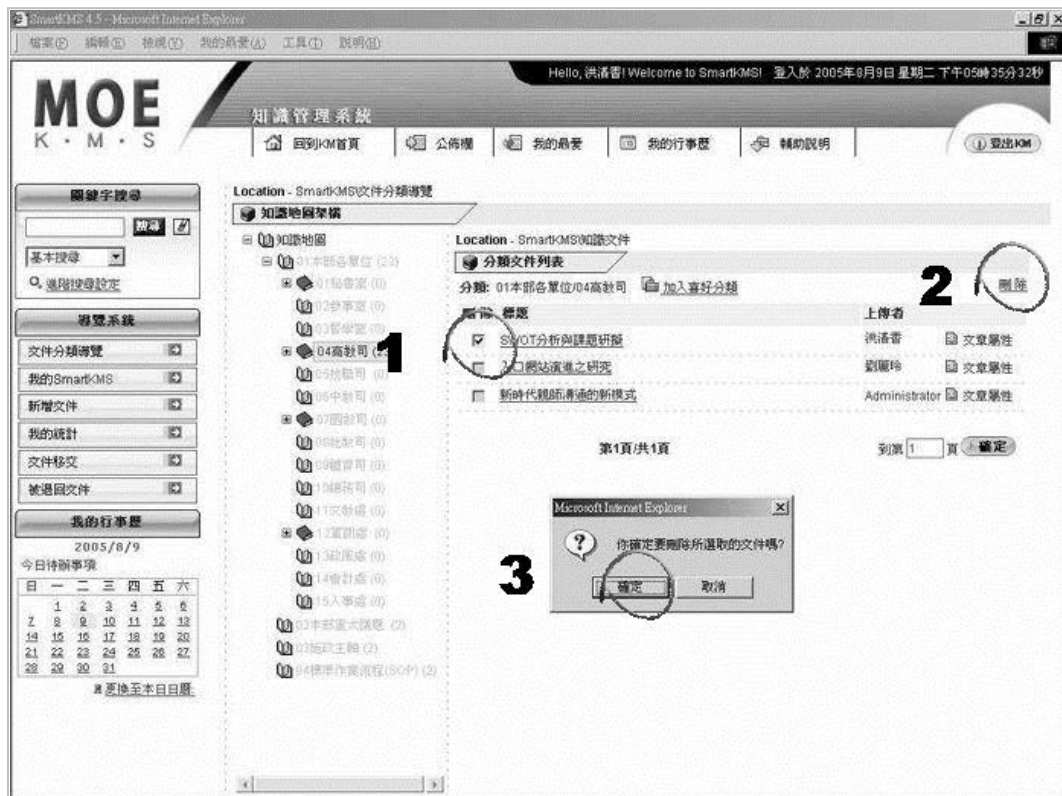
SmartKMS 4.5 - Microsoft Internet Explorer

檔案(F) 編輯(E) 檢視(V) 我的最愛(A) 工具(T) 說明(H)

MOE
K · M · S

知識管理系統

Hello, 洪湍香! Welcome to SmartKMS! 登入於 2005年8月9日 星期二 下午05時35分32秒

回到KM首頁 | 公佈欄 | 我的最愛 | 我的行事歷 | 輔助說明

登出KM

關鍵字搜尋

搜尋

基本搜尋

進階搜尋設定

導覽系統

文件分類導覽

我的SmartKMS

新增文件

我的統計

文件移交

被退回文件

我的行事曆

2005/8/9

今日待辦事項

| 日 | 一 | 二 | 三 | 四 | 五 | 六 |
|---|---|---|---|---|---|---|
|  | 1 | 2 | 3 | 4 | 5 | 6 |
| 7 | 8 | 9 | 10 | 11 | 12 | 13 |
| 14 | 15 | 16 | 17 | 18 | 19 | 20 |
| 21 | 22 | 23 | 24 | 25 | 26 | 27 |
| 28 | 29 | 30 | 31 |  |  |  |

更換至本日日曆

Location - SmartKMS\文件分類導覽

知識地圖架構

知識地圖
01本部各單位 (23)
01秘書室 (0)
02參事室 (0)
03督學室 (0)
04高教司 (3)
05技職司 (0)
06中教司 (0)
07國教司 (0)
08社教司 (0)
09體育司 (0)
10總務司 (0)
11文教處 (0)
12軍訓處 (0)
13訴願會 (0)
14會計處 (0)
15人事處 (0)
02本部重大議題 (2)
03施政主軸 (2)
04標準作業流程(SOP) (2)

Location - SmartKMS\知識文件

分類文件列表

分類: 01本部各單位/04高教司 加入喜好分類

刪除

| 刪除 | 標題 | 上傳者 |  |
|---|---|---|---|
| ☑ | SWOT分析與課題研擬 | 洪湍香 | 文章屬性 |
| ☐ | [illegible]網站演進之研究 | 劉麗玲 | 文章屬性 |
| ☐ | 新時代親師溝通的新模式 | Administrator | 文章屬性 |

第1頁/共1頁

到第 1 頁 確定

1

2

3

Microsoft Internet Explorer

你確定要刪除所選取的文件嗎?

確定 取消